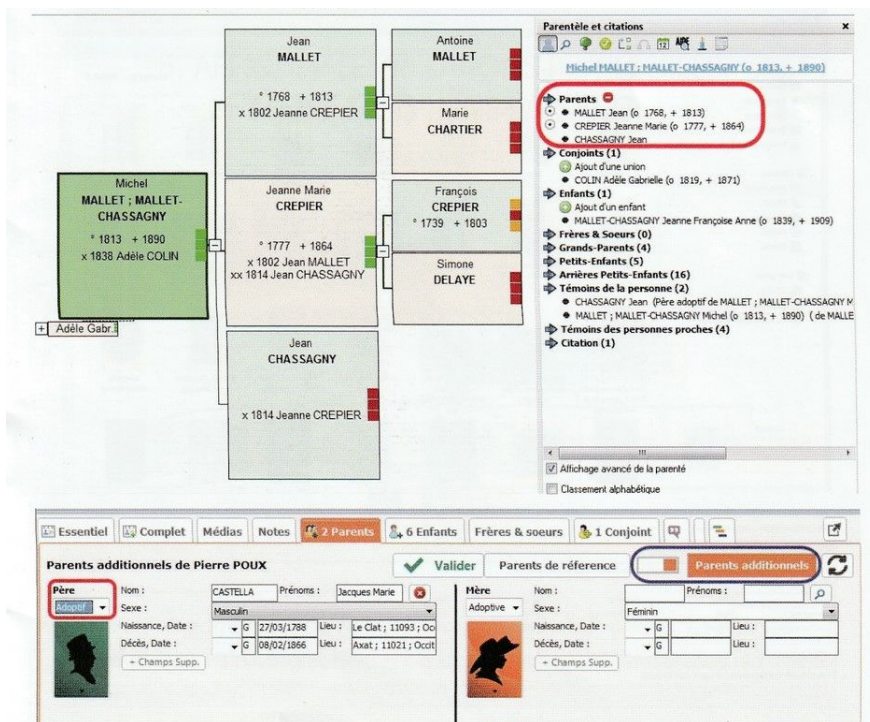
Jean
MALLET
° 1768 + 1813
x 1802 Jeanne CREPIER

Antoine
MALLET

Marie
CHARTIER

Michel
MALLET ; MALLET-CHASSAGNY
° 1813 + 1890
x 1838 Adèle COLIN

Jeanne Marie
CREPIER
° 1777 + 1864
x 1802 Jean MALLET
xx 1814 Jean CHASSAGNY

François
CREPIER
° 1739 + 1803

Simone
DELAYE

+ Adèle Gabr.

Jean
CHASSAGNY
x 1814 Jeanne CREPIER

Parentèle et citations ×

Michel MALLET ; MALLET-CHASSAGNY (o 1813, + 1890)

Parents
MALLET Jean (o 1768, + 1813)
CREPIER Jeanne Marie (o 1777, + 1864)
CHASSAGNY Jean
Conjoints (1)
Ajout d'une union
COLIN Adèle Gabrielle (o 1819, + 1871)
Enfants (1)
Ajout d'un enfant
MALLET-CHASSAGNY Jeanne Françoise Anne (o 1839, + 1909)
Frères & Soeurs (0)
Grands-Parents (4)
Petits-Enfants (5)
Arrières Petits-Enfants (16)
Témoins de la personne (2)
CHASSAGNY Jean (Père adoptif de MALLET ; MALLET-CHASSAGNY M
MALLET ; MALLET-CHASSAGNY Michel (o 1813, + 1890) ( de MALLE
Témoins des personnes proches (4)
Citation (1)

Affichage avancé de la parenté
Classement alphabétique

Essentiel | Complet | Médias | Notes | 2 Parents | 6 Enfants | Frères & soeurs | 1 Conjoint

Parents additionnels de Pierre POUX
Valider | Parents de réference | Parents additionnels

Père
Adoptif
Nom : CASTELLA Prénoms : Jacques Marie
Sexe : Masculin
Naissance, Date : G 27/03/1788 Lieu : Le Clat ; 11093 ; Oc
Décès, Date : G 08/02/1866 Lieu : Axat ; 11021 ; Occit
+ Champs Supp.

Mère
Adoptive
Nom : Prénoms :
Sexe : Féminin
Naissance, Date : G Lieu :
Décès, Date : G Lieu :
+ Champs Supp.